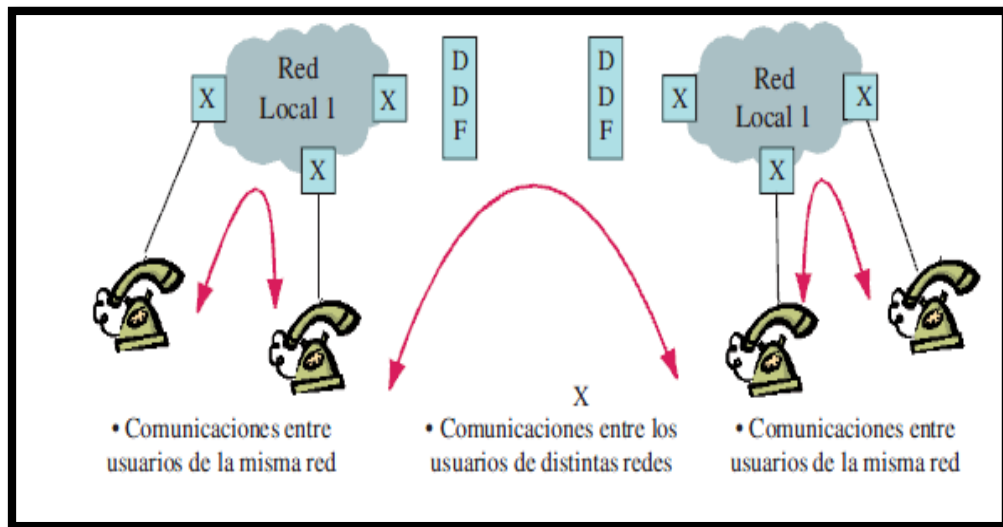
X

Red Local 1

X

X

D D F

D D F

X

Red Local 1

X

X

X

• Comunicaciones entre usuarios de la misma red

• Comunicaciones entre los usuarios de distintas redes

• Comunicaciones entre usuarios de la misma red